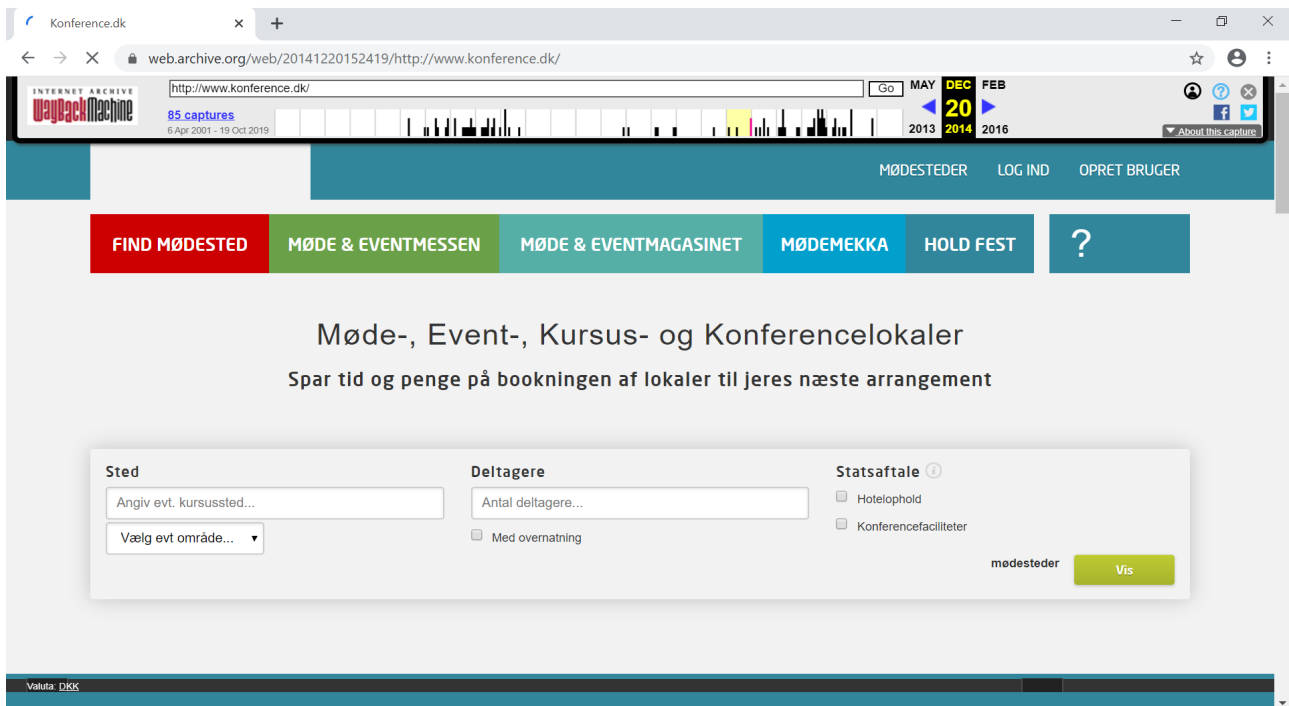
Konference.dk

web.archive.org/web/20141220152419/http://www.konference.dk/

INTERNET ARCHIVE
WayBackMachine

http://www.konference.dk/ Go

85 captures
6 Apr 2001 - 19 Oct 2019

MAY DEC FEB
20
2013 2014 2016

About this capture

MØDESTEDER LOG IND OPRET BRUGER

FIND MØDESTED MØDE & EVENTMESSEN MØDE & EVENTMAGASINET MØDEMEKKA HOLD FEST ?

Møde-, Event-, Kursus- og Konferencelokaler

Spar tid og penge på bookningen af lokaler til jeres næste arrangement

Sted
Angiv evt. kursussted...
Vælg evt område...

Deltagere
Antal deltagere...
Med overnatning

Statsaftale
Hotelophold
Konferencefaciliteter

mødesteder Vis

Valuta: DKK